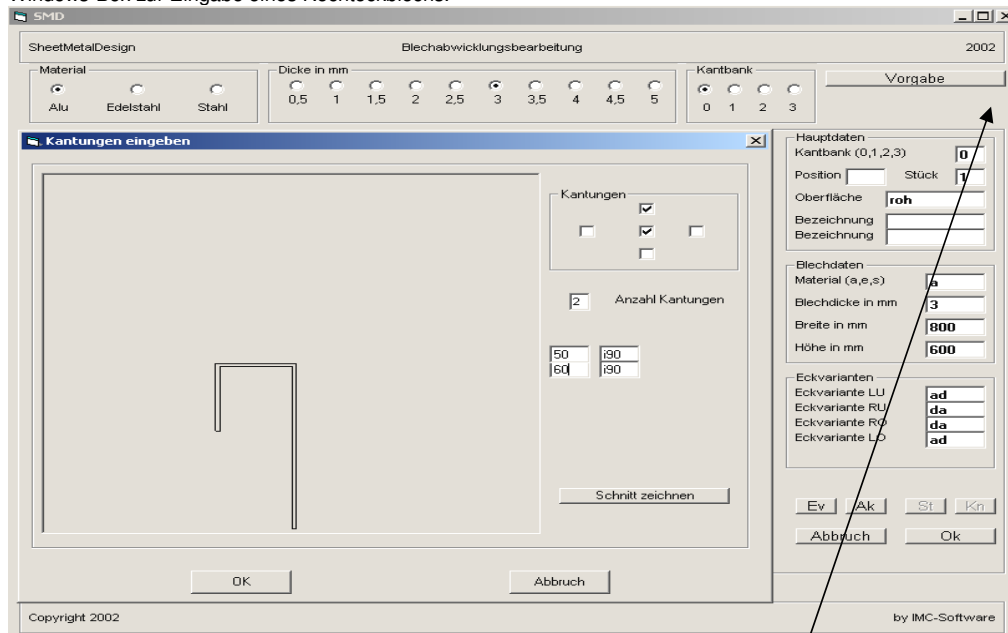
Windows-Box zur Eingabe eines Rechteckblechs:

SMD

SheetMetalDesign Blechabwicklungsbearbeitung 2002

Material
Alu Edelstahl Stahl

Dicke in mm
0,5 1 1,5 2 2,5 3 3,5 4 4,5 5

Kantbank
0 1 2 3

Vorgabe

Kantungen eingeben

Kantungen

2 Anzahl Kantungen

| 50 | i90 |
|---|---|
| 60 | i90 |

Schnitt zeichnen

OK Abbruch

Hauptdaten
Kantbank (0,1,2,3) 0
Position Stück 1
Oberfläche roh
Bezeichnung
Bezeichnung

Blechdaten
Material (a,e,s) a
Blechdicke in mm 3
Breite in mm 800
Höhe in mm 600

Eckvarianten
Eckvariante LU ad
Eckvariante RU da
Eckvariante RO da
Eckvariante LO ad

Ev Ak St Kn

Abbruch Ok

Copyright 2002 by IMC-Software